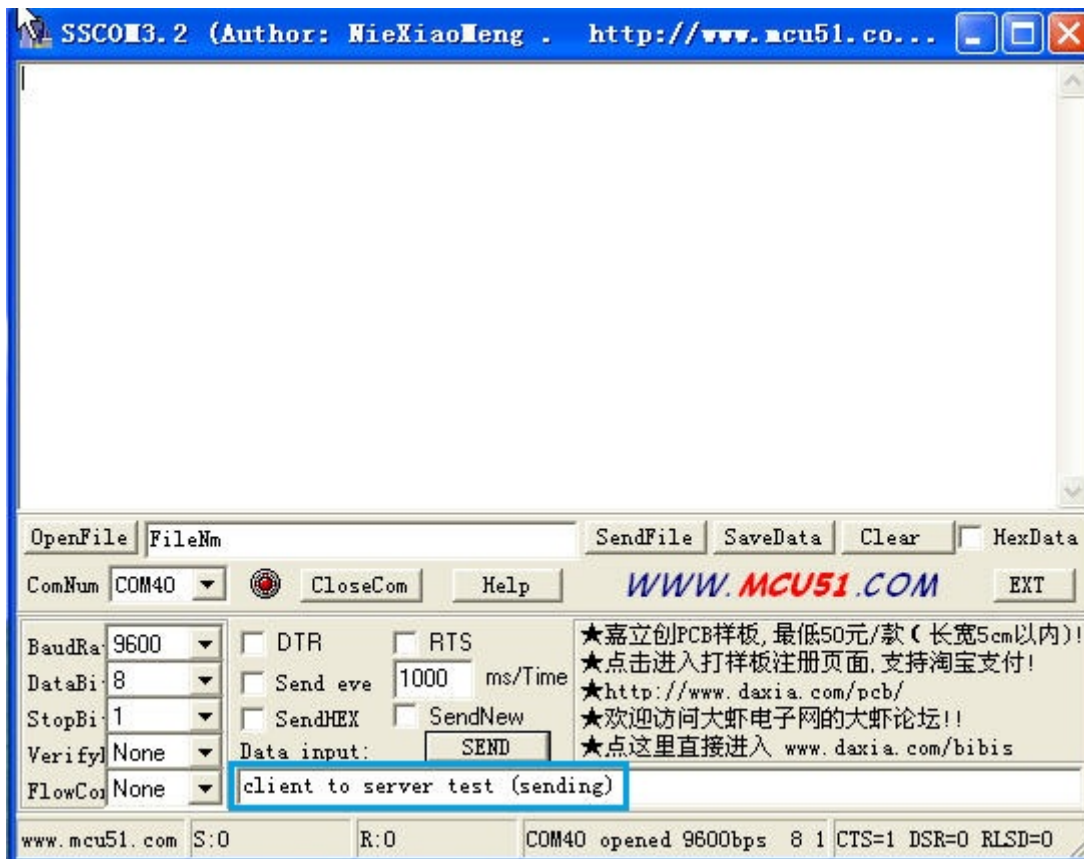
SSCOM3.2 (Author: NieXiaoMeng . http://www.mcu51.co...

OpenFile FileNm SendFile SaveData Clear HexData

ComNum COM40 CloseCom Help WWW.MCU51.COM EXT

BaudRa 9600
DataBi 8
StopBi 1
Verifyl None
FlowCo None

DTR RTS
Send eve 1000 ms/Time
SendHEX SendNew
Data input: SEND

★嘉立创PCB样板,最低50元/款(长宽5cm以内)!
★点击进入打样板注册页面,支持淘宝支付!
★http://www.daxia.com/pcb/
★欢迎访问大虾电子网的大虾论坛!!
★点这里直接进入 www.daxia.com/bibis

client to server test (sending)

www.mcu51.com S:0 R:0 COM40 opened 9600bps 8 1 CTS=1 DSR=0 RLSD=0